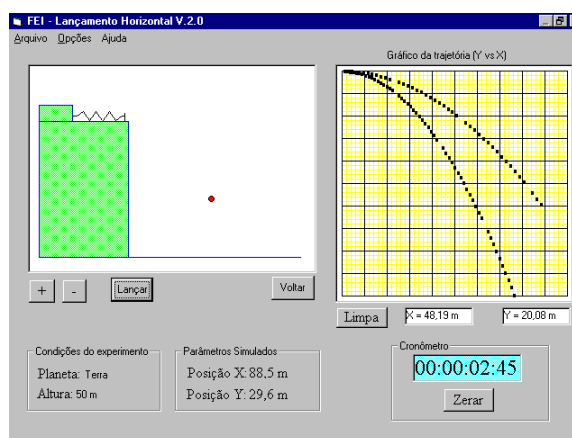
FEI - Lançamento Horizontal V.2.0

Arquivo Opções Ajuda

Gráfico da trajetória (Y vs X)

+ - Lançar Voltar

Limpa X = 48,19 m Y = 20,08 m

Condições do experimento
Planeta: Terra
Altura: 50 m

Parâmetros Simulados
Posição X: 88,5 m
Posição Y: 29,6 m

Cronômetro
00:00:02:45
Zerar